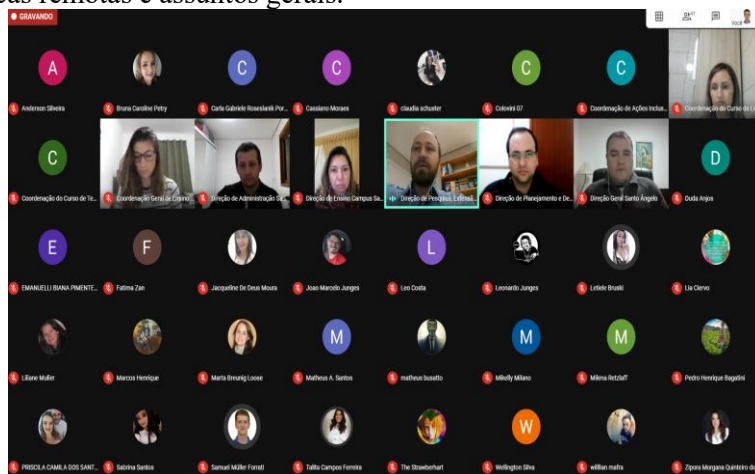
aulas remotas e assuntos gerais.

GRAVANDO

Você

A
Anderson Silveira

Bruna Caroline Petry

C
Carla Gabriele Roseslanik Por...

C
Cassiano Moraes

claudia schuster

C
Colovini 07

C
Coordenação de Ações Inclus...

Coordenação do Curso de Le...

C
Coordenação do Curso de Te...

Coordenação Geral de Ensino...

Direção de Administração Sa...

Direção de Ensino Campus Sa...

Direção de Pesquisa, Extensã...

Direção de Planejamento e De...

Direção Geral Santo Ângelo

D
Duda Anjos

E
EMANUELLI BIANA PIMENTE...

F
Fatima Zan

Jacqueline De Deus Moura

Joao Marcelo Junges

L
Leo Costa

Leonardo Junges

Letiele Bruski

Lia Ciervo

Liliane Muller

Marcos Henrique

Marta Breunig Loose

M
Matheus A. Santos

matheus busatto

M
Mikelly Milano

M
Milena Retzlaff

Pedro Henrique Bagatini

PRISCILA CAMILA DOS SANT...

Sabrina Santos

Samuel Müller Forrati

Talita Campos Ferreira

The Strawberhart

W
Wellington Silva

willian mafra

Zipora Morgana Quinteiro...